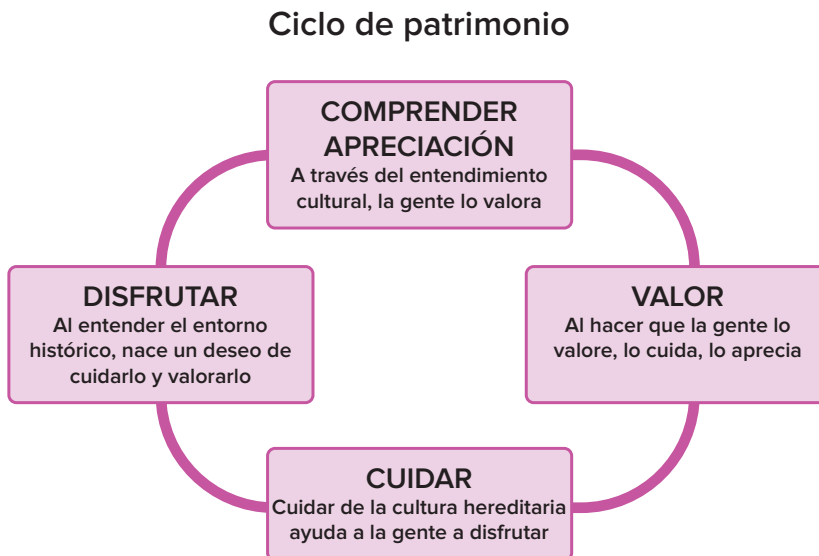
Ciclo de patrimonio

COMPRENDER
APRECIACIÓN
A través del entendimiento cultural, la gente lo valora

VALOR
Al hacer que la gente lo valore, lo cuida, lo aprecia

CUIDAR
Cuidar de la cultura hereditaria ayuda a la gente a disfrutar

DISFRUTAR
Al entender el entorno histórico, nace un deseo de cuidarlo y valorarlo